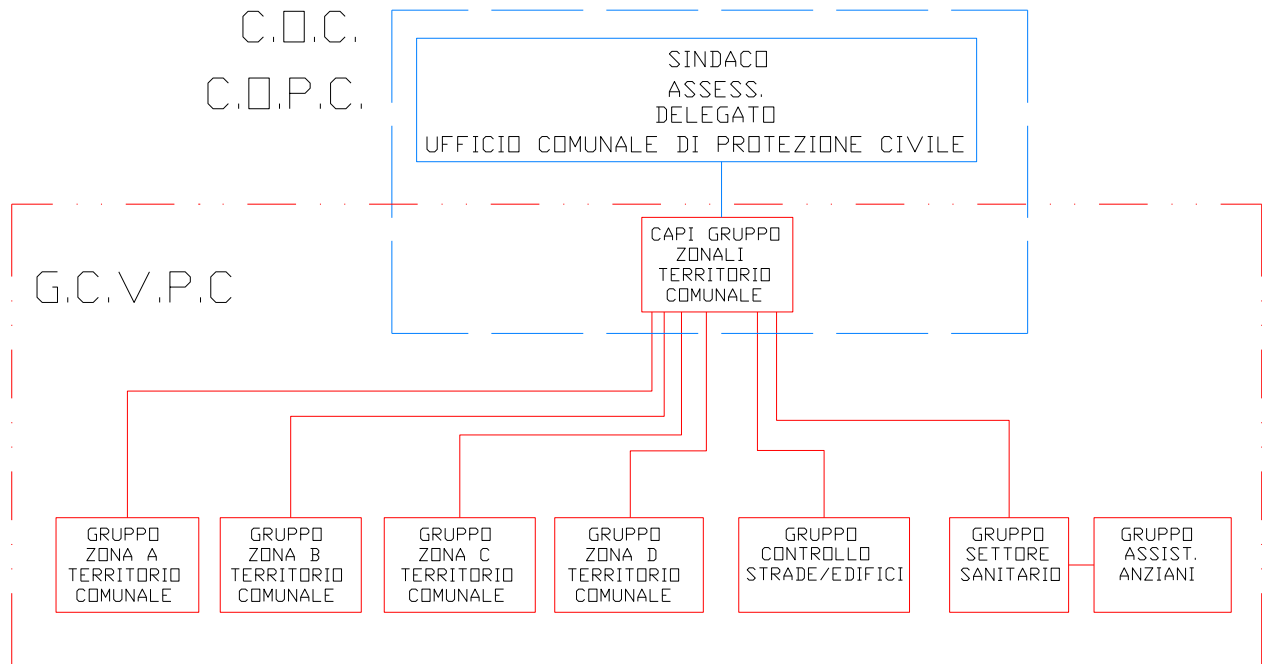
C.O.C.

C.O.P.C.

SINDACO
ASSESS.
DELEGATO
UFFICIO COMUNALE DI PROTEZIONE CIVILE

G.C.V.P.C

CAPI GRUPPO
ZONALI
TERRITORIO
COMUNALE

GRUPPO
ZONA A
TERRITORIO
COMUNALE

GRUPPO
ZONA B
TERRITORIO
COMUNALE

GRUPPO
ZONA C
TERRITORIO
COMUNALE

GRUPPO
ZONA D
TERRITORIO
COMUNALE

GRUPPO
CONTROLLO
STRADE/EDIFICI

GRUPPO
SETTORE
SANITARIO

GRUPPO
ASSIST.
ANZIANI